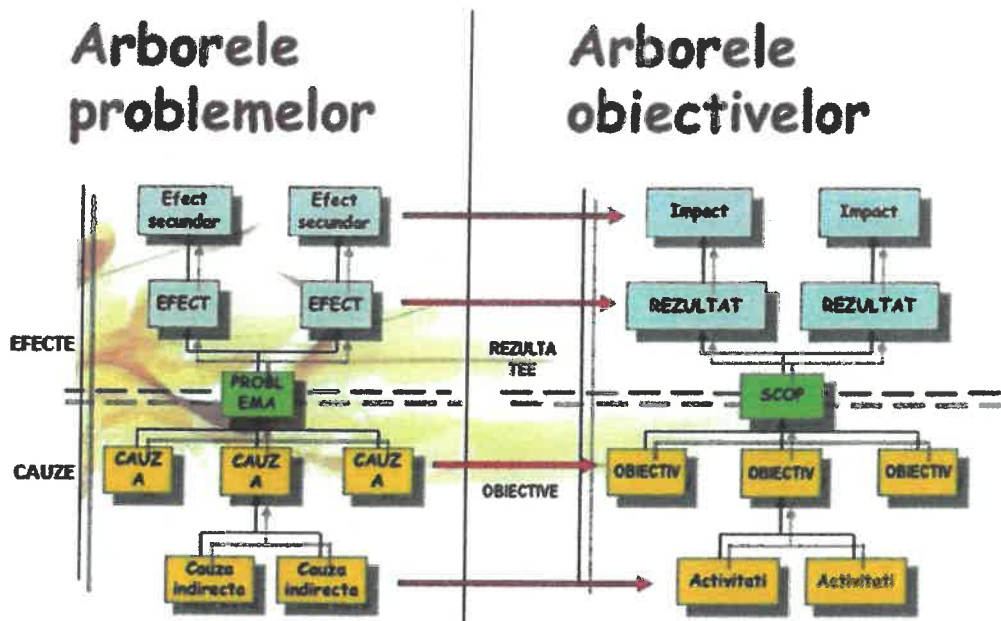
Arborele problemelor

Efect secundar

Efect secundar

EFECT

EFECT

EFECTE

PROBL EMA

CAUZE

CAUZ A

CAUZ A

CAUZ A

Cauza indirecta

Cauza indirecta

Arborele obiectivelor

Impact

Impact

REZULTAT

REZULTAT

REZULTA TEE

SCOP

OBIECTIVE

OBIECTIV

OBIECTIV

OBIECTIV

Activitati

Activitati